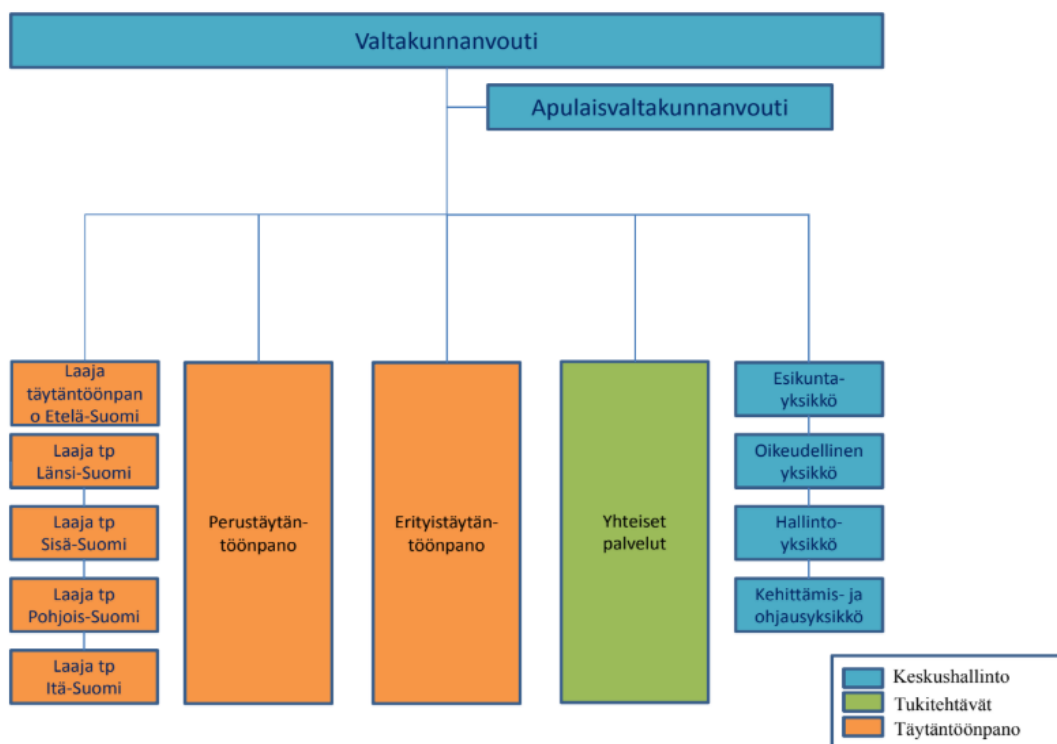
Valtakunnanvouti

Apulaisvaltakunnanvouti

Laaja täytäntöönpano Etelä-Suomi

Laaja tp Länsi-Suomi

Laaja tp Sisä-Suomi

Laaja tp Pohjois-Suomi

Laaja tp Itä-Suomi

Perustäytäntöönpano

Erityistäytäntöönpano

Yhteiset palvelut

Esikuntayksikkö

Oikeudellinen yksikkö

Hallintoyksikkö

Kehittämis- ja ohjausyksikkö

Keskushallinto
Tukitehtävät
Täytäntöönpano